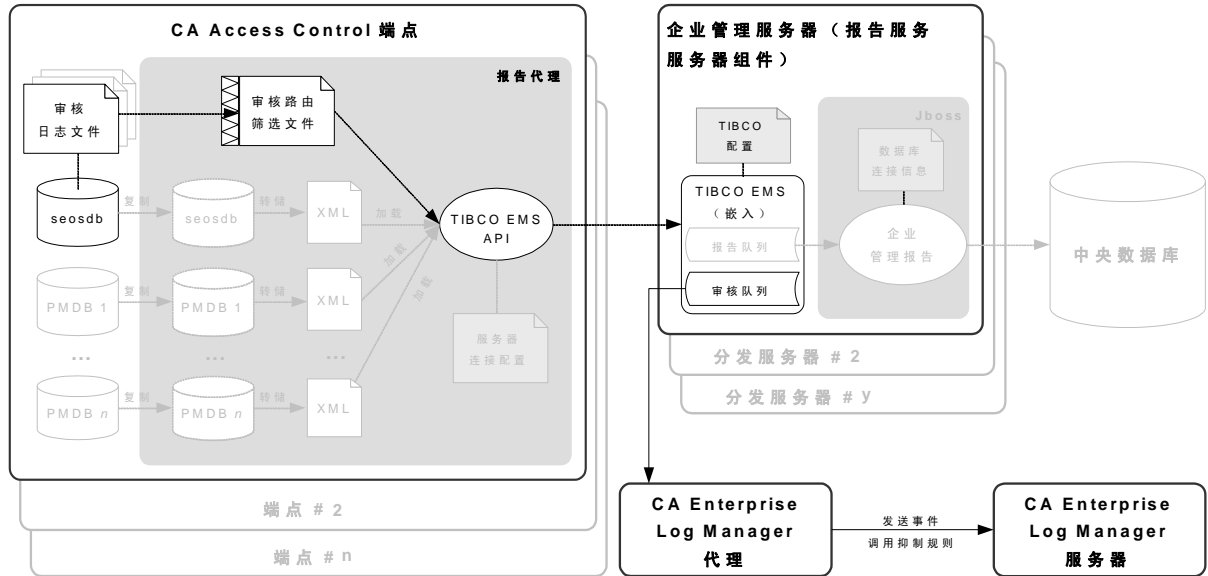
CA Access Control 端点

报告代理

审核日志文件

审核路由筛选文件

seosdb

复制

seosdb

转储

XML

加载

TIBCO EMS API

PMDB 1

复制

PMDB 1

转储

XML

加载

加载

...

...

...

PMDB $n$

复制

PMDB $n$

转储

XML

服务器连接配置

端点 # 2

端点 # n

企业管理服务器（报告服务服务器组件）

TIBCO 配置

Jboss

数据库连接信息

TIBCO EMS （嵌入）

报告队列

企业管理报告

中央数据库

审核队列

分发服务器 # 2

分发服务器 # y

CA Enterprise Log Manager 代理

发送事件

调用抑制规则

CA Enterprise Log Manager 服务器